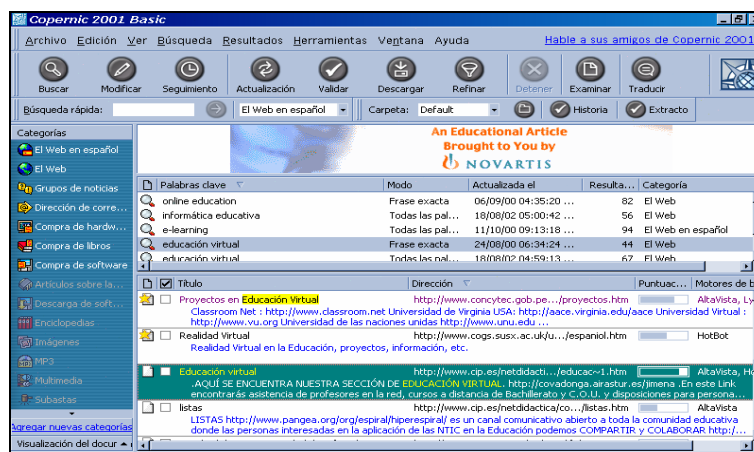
Copernic 2001 Basic

Archivo Edición Ver Búsqueda Resultados Herramientas Ventana Ayuda

Hable a sus amigos de Copernic 2001

Buscar Modificar Seguimiento Actualización Validar Descargar Refinar Detener Examinar Traducir

Búsqueda rápida: El Web en español Carpeta: Default Historia Extracto

Categorías
El Web en español
El Web
Grupos de noticias
Dirección de corre...
Compra de hardw...
Compra de libros
Compra de software
Artículos sobre la...
Descarga de soft...
Enciclopedias
Imágenes
MP3
Multimedia
Subastas
Agregar nuevas categorías
Visualización del docur

An Educational Article Brought to You by NOVARTIS

| Palabras clave | Modo | Actualizada el | Resulta... | Categoría |
|---|---|---|---|---|
| online education | Frase exacta | 06/09/00 04:35:20 ... | 82 | El Web |
| informática educativa | Todas las pal... | 18/08/02 05:00:42 ... | 56 | El Web |
| e-learning | Todas las pal... | 11/10/00 09:13:18 ... | 94 | El Web en español |
| educación virtual | Frase exacta | 24/08/00 06:34:24 ... | 44 | El Web |
| educación virtual | Todas las pal... | 18/08/02 04:59:13 ... | 67 | El Web |

Título | Dirección | Puntuac... | Motores de b

Proyectos en Educación Virtual http://www.concytec.gob.pe.../proyectos.htm AltaVista, Ly
Classroom Net : http://www.classroom.net Universidad de Virginia USA: http://aace.virginia.edu/aace Universidad Virtual : http://www.vu.org Universidad de las naciones unidas http://www.unu.edu ...

Realidad Virtual http://www.cogs.susx.ac.uk/u.../espaniol.htm HotBot
Realidad Virtual en la Educación, proyectos, información, etc.

Educación virtual http://www.cip.es/netdidacti.../educac~1.htm AltaVista, Ly
.AQUÍ SE ENCUENTRA NUESTRA SECCIÓN DE EDUCACIÓN VIRTUAL. http://covadonga.airastur.es/jimena .En este Link encontrarás asistencia de profesores en la red, cursos a distancia de Bachillerato y C.O.U. y disposiciones para persona...

listas http://www.cip.es/netdidactica/co.../listas.htm AltaVista
LISTAS http://www.pangea.org/org/espiral/hiperespiral/ es un canal comunicativo abierto a toda la comunidad educativa donde las personas interesadas en la aplicación de las NTIC en la Educación podemos COMPARTIR y COLABORAR http:/...